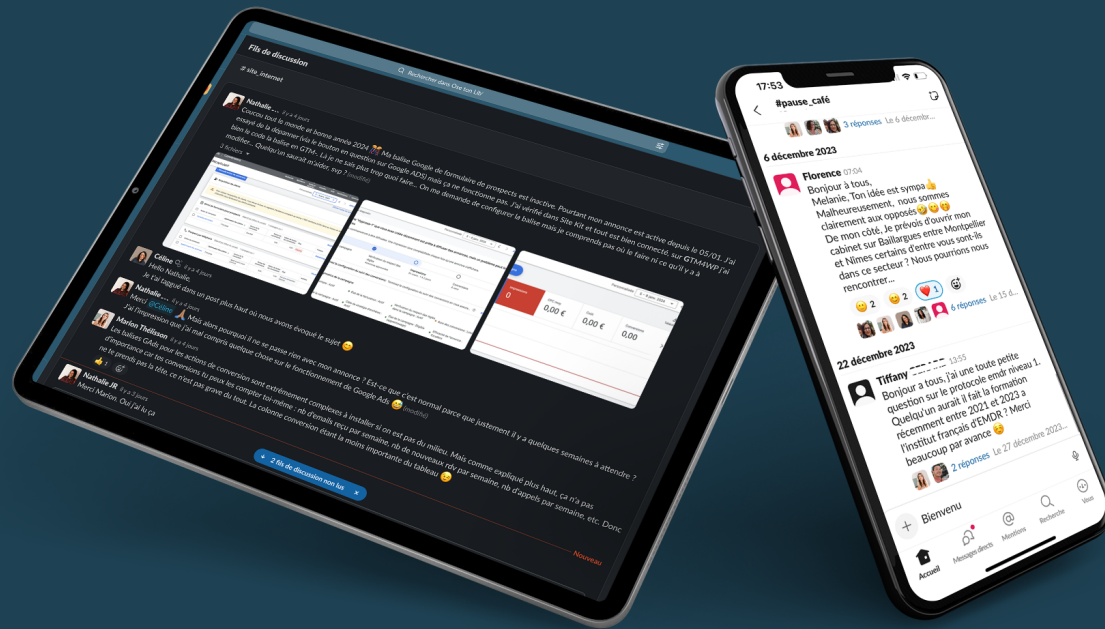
Fils de discussion

# site_internet

Rechercher dans Ose ton Lib'

Nathalie ... il y a 4 jours
Coucou tout le monde et bonne année 2024 🎉 Ma balise Google de formulaire de prospects est inactive. Pourtant mon annonce est active depuis le 05/01. J'ai essayé de la dépanner (via le bouton en question sur Google ADS) mais ça ne fonctionne pas. J'ai vérifié dans Site Kit et tout est bien connecté, sur GTM4WP j'ai bien le code la balise en GTM-.. Là je ne sais plus trop quoi faire... On me demande de configurer la balise mais je comprends pas où le faire ni ce qu'il y a à modifier... Quelqu'un saurait m'aider, svp ? (modifié)
2 fichiers

0,00 €
0,00 €
0,00

Céline il y a 4 jours
Hello Nathalie,
Je t'ai tagué dans un post plus haut où nous avons évoqué le sujet 😉

Nathalie ... il y a 4 jours
Merci @Céline 🙏 Mais alors pourquoi il ne se passe rien avec mon annonce ? Est-ce que c'est normal parce que justement il y a quelques semaines à attendre ? J'ai l'impression que j'ai mal compris quelque chose sur le fonctionnement de Google Ads 😂 (modifié)

Marion Théissen il y a 4 jours
Les balises GAds pour les actions de conversion sont extrêmement complexes à installer si on est pas du milieu. Mais comme expliqué plus haut, ça n'a pas d'importance car tes conversions tu peux les compter toi-même : nb d'emails reçu par semaine, nb de nouveaux rdv par semaine, nb d'appels par semaine, etc. Donc ne te prends pas la tête, ce n'est pas grave du tout. La colonne conversion étant la moins importante du tableau 😉

Nathalie JR il y a 3 jours
Merci Marion. Oui j'ai lu ça

↓ 2 fils de discussion non lus ×

Nouveau

17:53

#pause_café

3 réponses Le 6 décembr...

6 décembre 2023

Florence 07:04
Bonjour à tous,
Melanie, Ton idée est sympa 👍
Malheureusement, nous sommes clairement aux opposés😂😂😂
De mon côté, Je prévois d'ouvrir mon cabinet sur Baillargues entre Montpellier et Nimes certains d'entre vous sont-ils dans ce secteur ? Nous pourrions nous rencontrer...

2 2 1

6 réponses Le 15 d...

22 décembre 2023

Tiffany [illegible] 13:55
Bonjour a tous, j'ai une toute petite question sur le protocole emdr niveau 1. Quelqu'un aurait il fait la formation récemment entre 2021 et 2023 a l'institut français d'EMDR ? Merci beaucoup par avance 😊

2 réponses Le 27 décembre 2023...

Bienvenu

Accueil
Messages directs
Mentions
Recherche
Vous